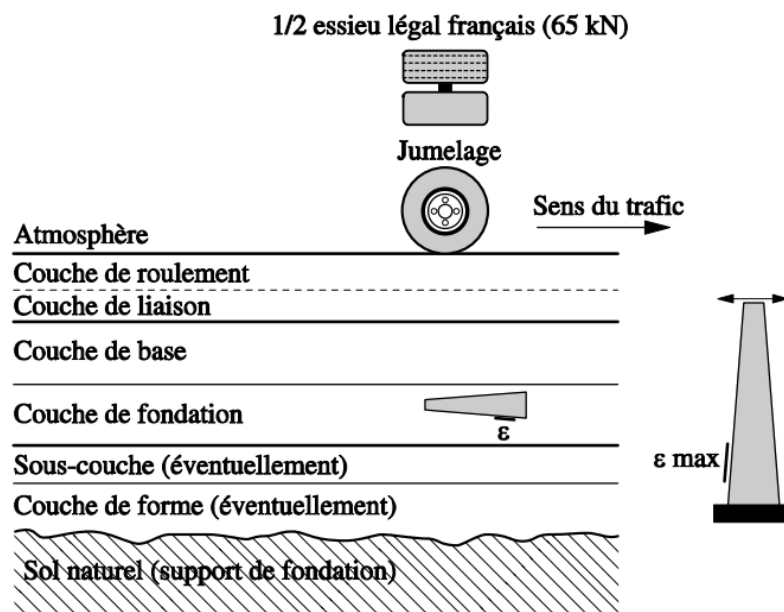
1/2 essieu légal français (65 kN)

Jumelage

Sens du trafic

Atmosphère

Couche de roulement

Couche de liaison

Couche de base

Couche de fondation

ε

Sous-couche (éventuellement)

Couche de forme (éventuellement)

Sol naturel (support de fondation)

ε max